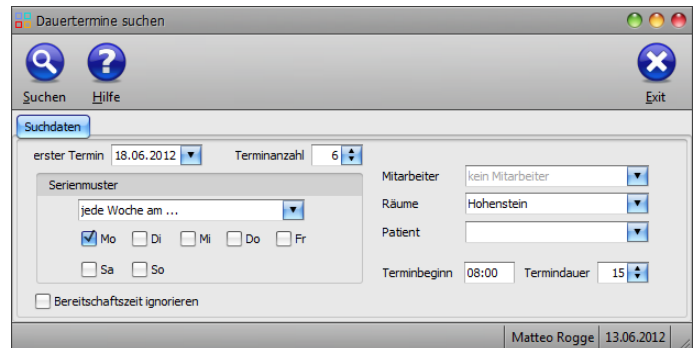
Dauertermine suchen

Suchen
Hilfe
Exit

Suchdaten

erster Termin 18.06.2012
Terminanzahl 6

Serienmuster
jede Woche am ...
Mo
Di
Mi
Do
Fr
Sa
So

Bereitschaftszeit ignorieren

Mitarbeiter kein Mitarbeiter
Räume Hohenstein
Patient

Terminbeginn 08:00
Termindauer 15

Matteo Rogge
13.06.2012